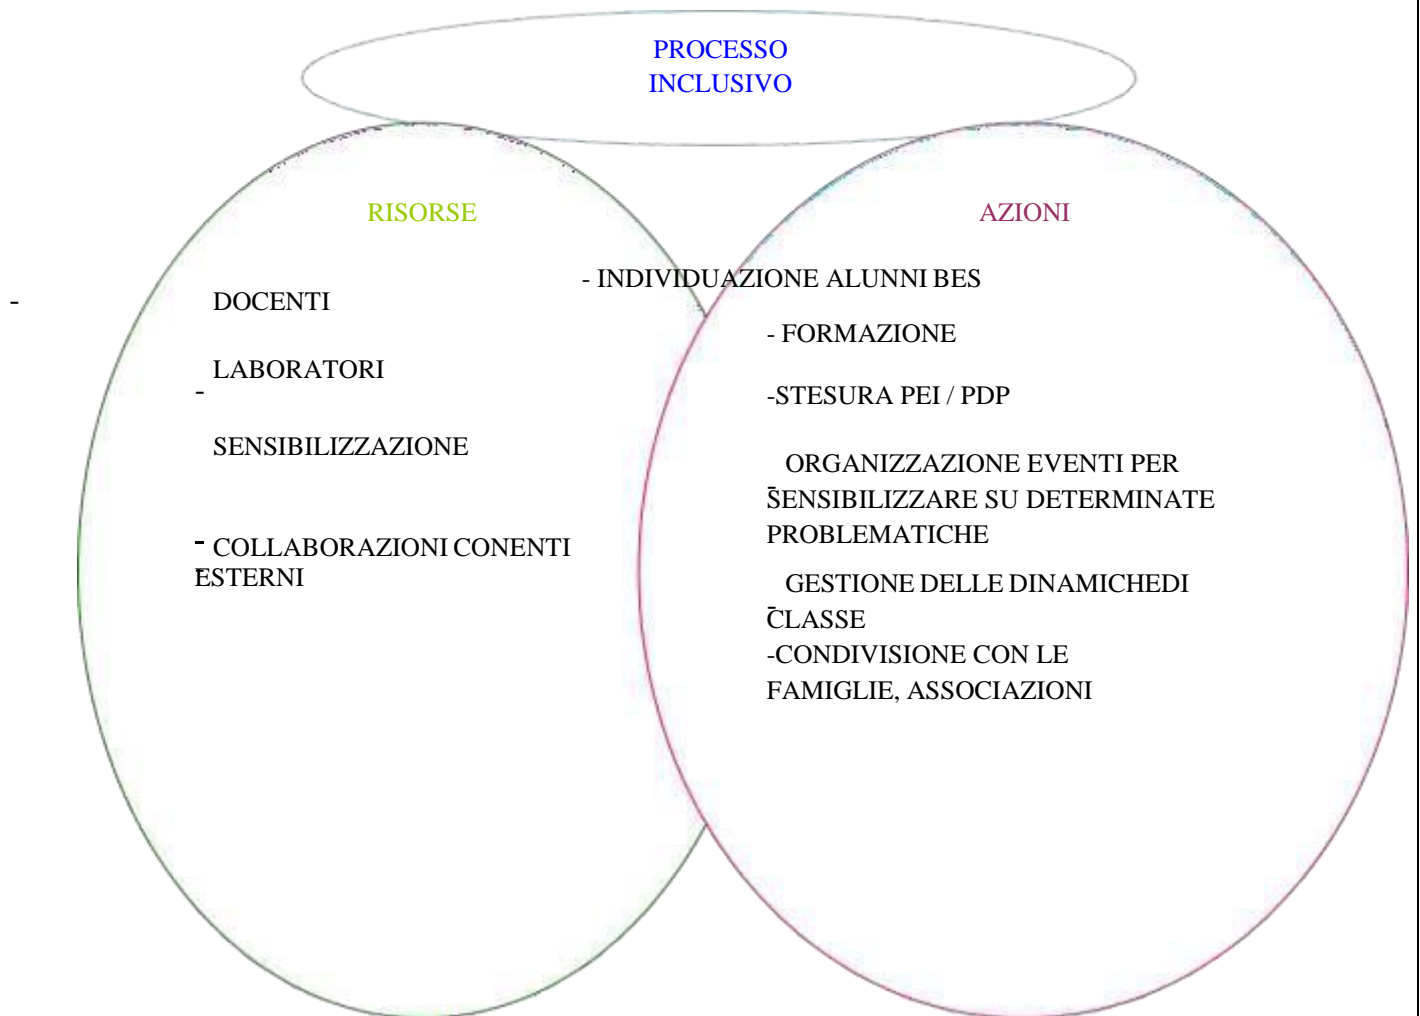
PROCESSO INCLUSIVO

RISORSE

AZIONI

- INDIVIDUAZIONE ALUNNI BES

- DOCENTI

LABORATORI

- SENSIBILIZZAZIONE

- COLLABORAZIONI CONENTI ESTERNI

- FORMAZIONE

-STESURA PEI / PDP

- ORGANIZZAZIONE EVENTI PER SENSIBILIZZARE SU DETERMINATE PROBLEMATICHE

- GESTIONE DELLE DINAMICHEDI CLASSE

-CONDIVISIONE CON LE FAMIGLIE, ASSOCIAZIONI